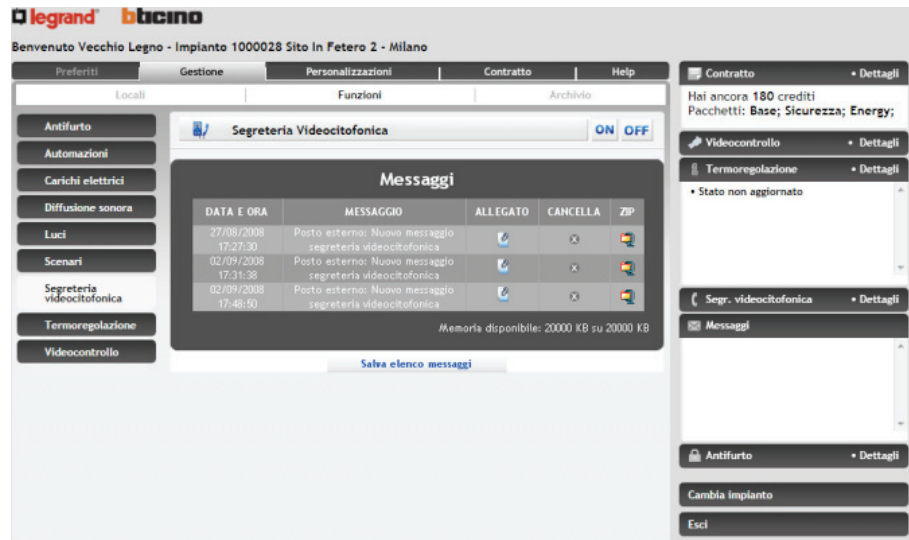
legrand bticino

Benvenuto Vecchio Legno - Impianto 1000028 Sito In Fetero 2 - Milano

Preferiti | Gestione | Personalizzazioni | Contratto | Help

Locali | Funzioni | Archivio

Antifurto
Automazioni
Carichi elettrici
Diffusione sonora
Luci
Scenari
Segreteria videocitofonica
Termoregolazione
Videocontrollo

Segreteria Videocitofonica ON OFF

Messaggi

| DATA E ORA | MESSAGGIO | ALLEGATO | CANCELLA | ZIP |
|---|---|---|---|---|
| 27/08/2008 17:27:30 | Posto esterno: Nuovo messaggio segreteria videocitofonica | | | |
| 02/09/2008 17:31:38 | Posto esterno: Nuovo messaggio segreteria videocitofonica | | | |
| 02/09/2008 17:48:50 | Posto esterno: Nuovo messaggio segreteria videocitofonica | | | |

Memoria disponibile: 20000 KB su 20000 KB

Salva elenco messaggi

Contratto • Dettagli
Hai ancora 180 crediti
Pacchetti: Base; Sicurezza; Energy;

Videocontrollo • Dettagli

Termoregolazione • Dettagli
• Stato non aggiornato

Segr. videocitofonica • Dettagli

Messaggi

Antifurto • Dettagli

Cambia impianto

Esci